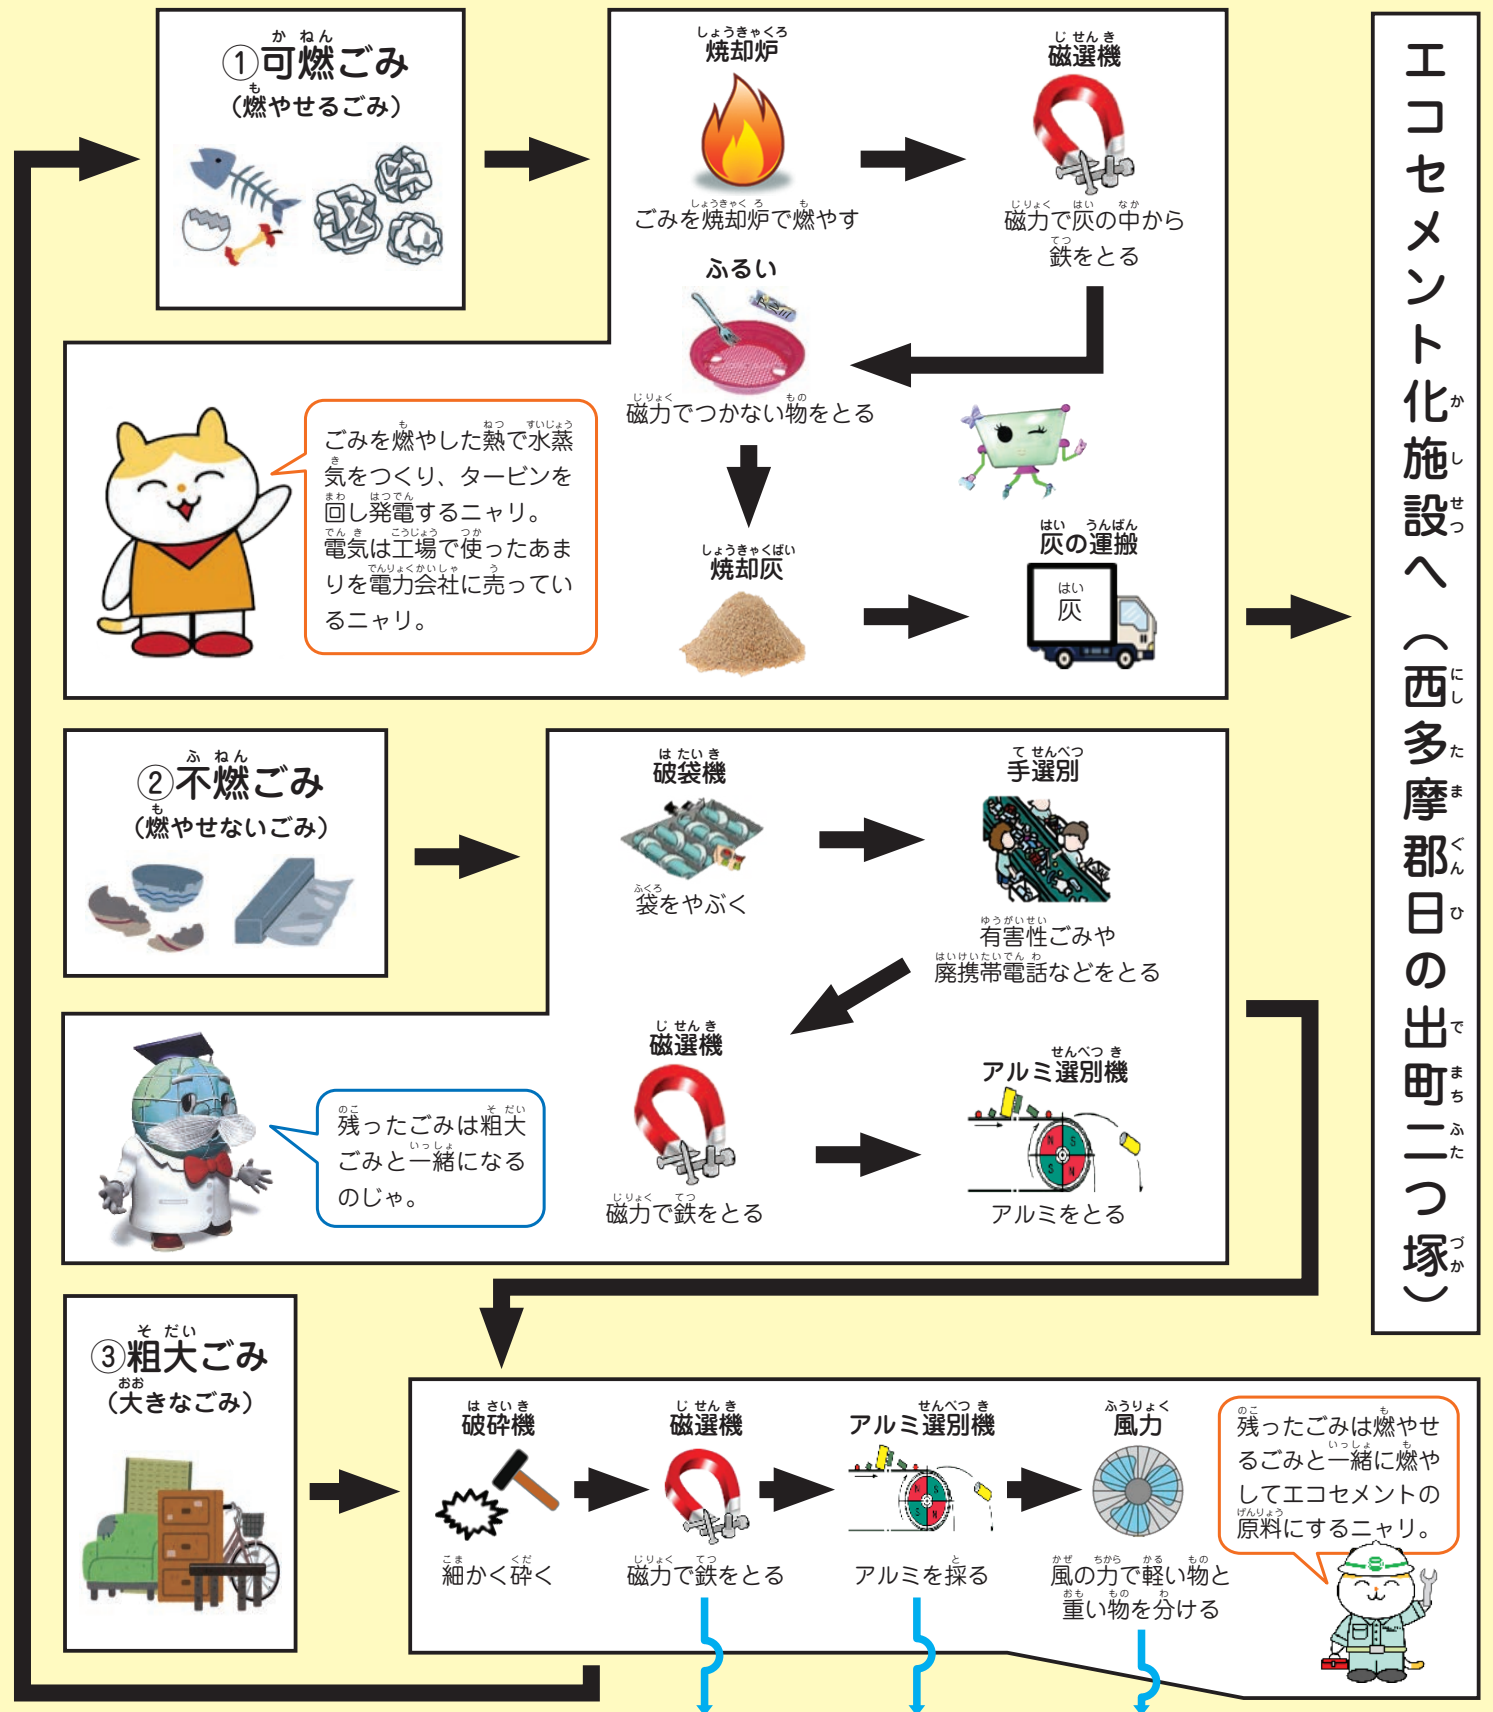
①可燃ごみ
(燃やせるごみ)

焼却炉
ごみを焼却炉で燃やす

磁選機
磁力で灰の中から鉄をとる

ふるい
磁力でつかない物をとる

ごみを燃やした熱で水蒸気をつくり、タービンを回し発電するニャリ。電気は工場で使ったあまりを電力会社に売っているニャリ。

焼却灰

灰の運搬
灰

②不燃ごみ
(燃やせないごみ)

破袋機
袋をやぶく

手選別
有害性ごみや廃携帯電話などをとる

磁選機
磁力で鉄をとる

アルミ選別機
アルミをとる

残ったごみは粗大ごみと一緒になるのじゃ。

③粗大ごみ
(大きなごみ)

破砕機
細かく砕く

磁選機
磁力で鉄をとる

アルミ選別機
アルミを採る

風力
風の力で軽い物と重い物を分ける

残ったごみは燃やせるごみと一緒に燃やしてエコセメントの原料にするニャリ。

エコセメント化施設へ(西多摩郡日の出町二つ塚)